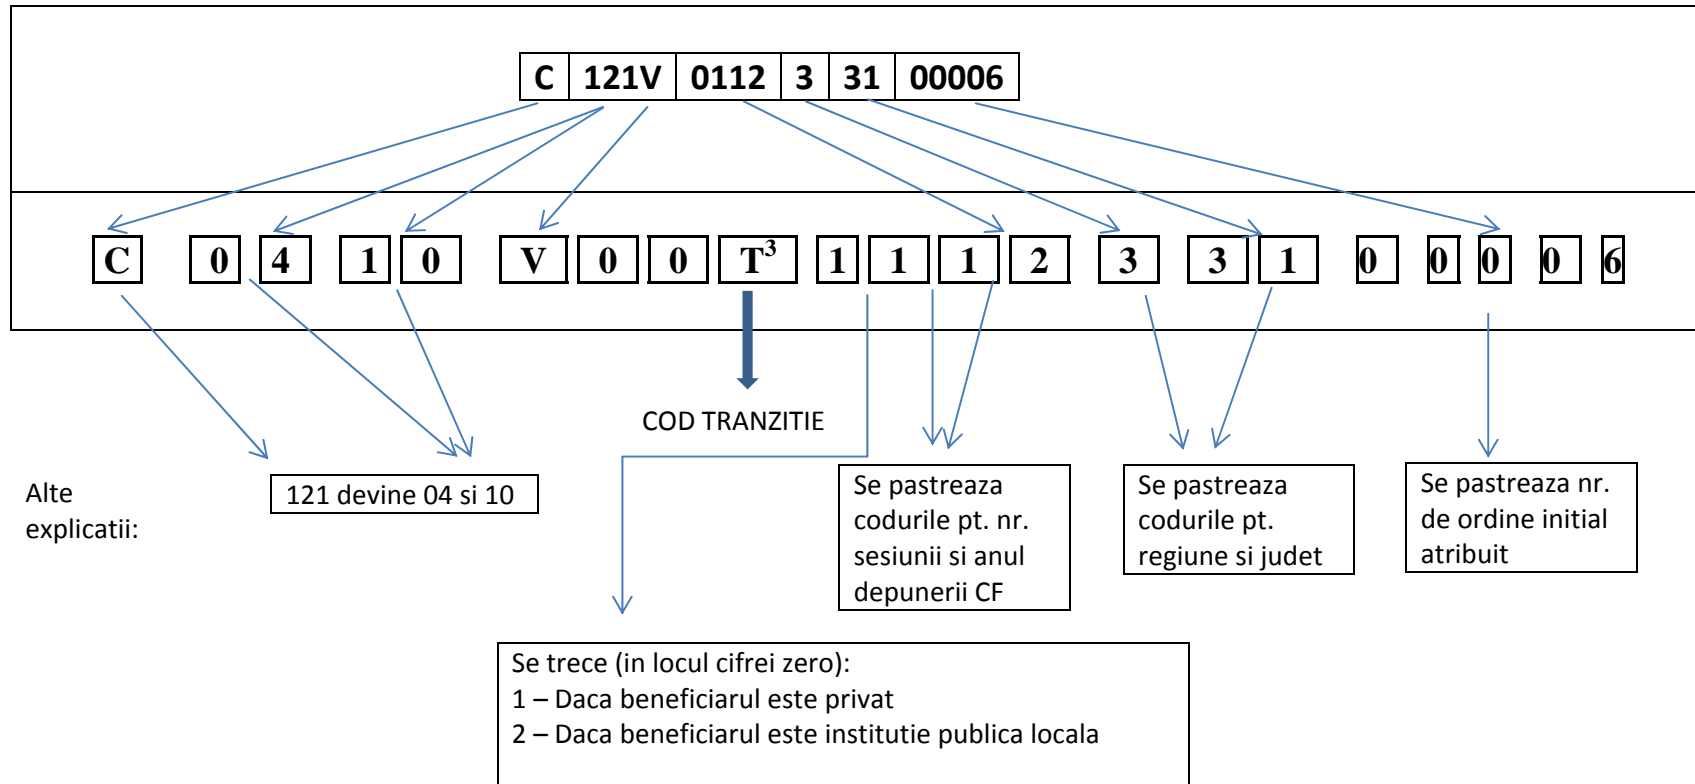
| C | 121V | 0112 | 3 | 31 | 00006 |
|---|---|---|---|---|---|

C 0 4 1 0 V 0 0 $T^3$ 1 1 1 2 3 3 1 0 0 0 0 6

COD TRANZITIE

Alte explicatii:

121 devine 04 si 10

Se pastreaza codurile pt. nr. sesiunii si anul depunerii CF

Se pastreaza codurile pt. regiune si judet

Se pastreaza nr. de ordine initial atribuit

Se trece (in locul cifrei zero):
1 – Daca beneficiarul este privat
2 – Daca beneficiarul este institutie publica locala